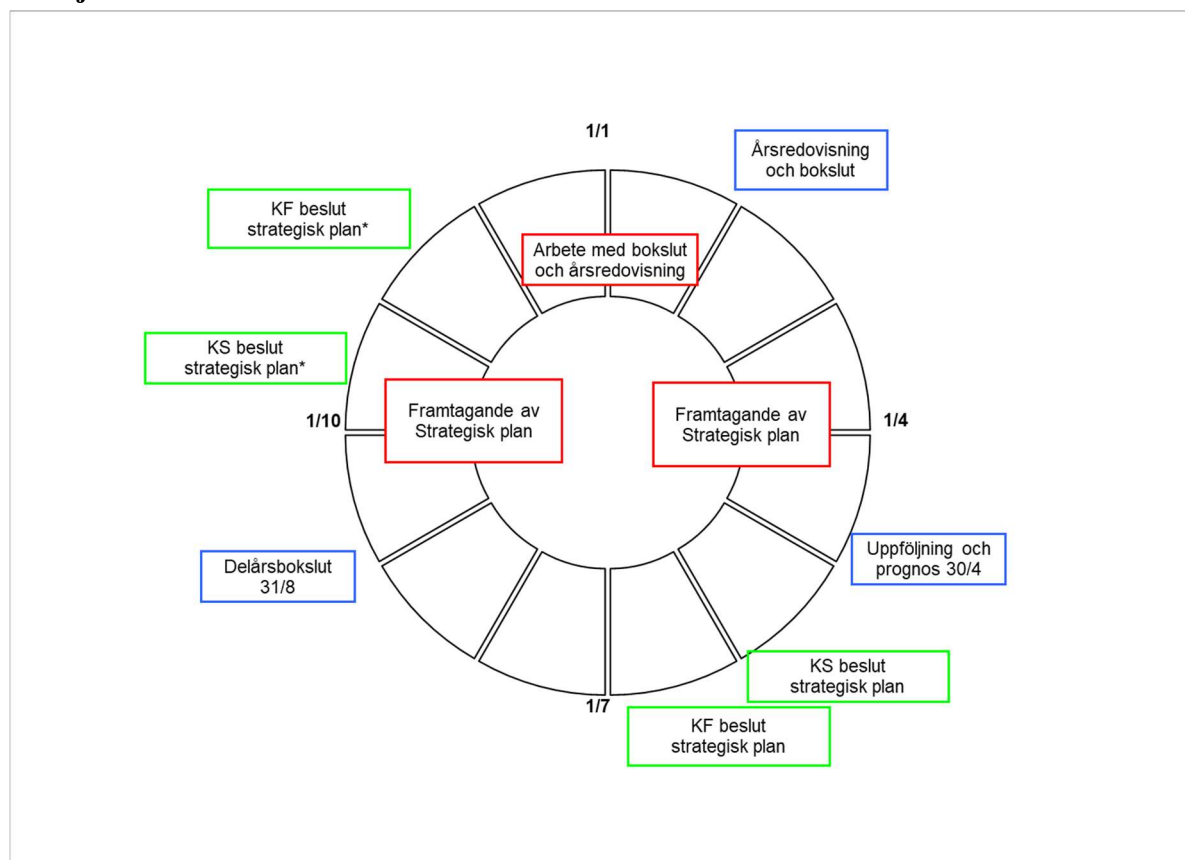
1/1

Årsredovisning och bokslut

KF beslut strategisk plan*

Arbete med bokslut och årsredovisning

KS beslut strategisk plan*

1/10

Framtagande av Strategisk plan

Framtagande av Strategisk plan

1/4

Uppföljning och prognos 30/4

Delårsbokslut 31/8

KS beslut strategisk plan

1/7

KF beslut strategisk plan